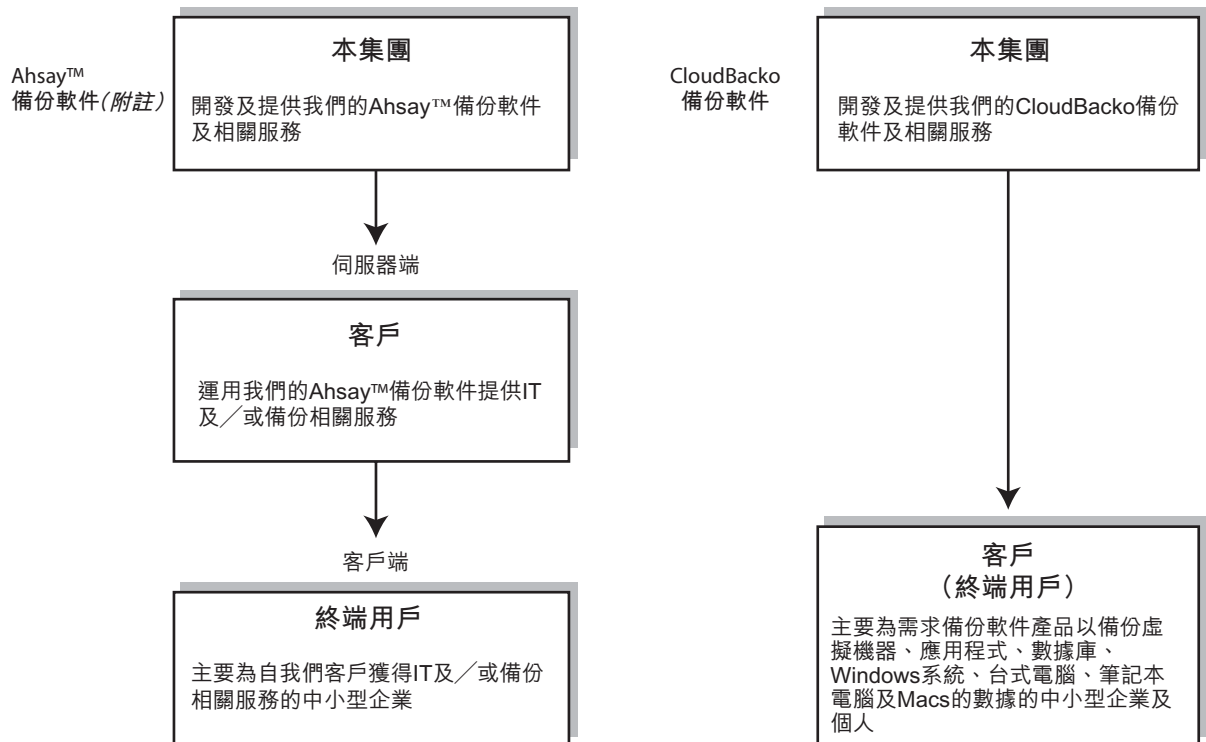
Ahsay™
備份軟件(附註)

本集團

開發及提供我們的Ahsay™備份軟件及相關服務

伺服器端

客戶

運用我們的Ahsay™備份軟件提供IT及／或備份相關服務

客戶端

終端用戶

主要為自我們客戶獲得IT及／或備份相關服務的中小型企業

CloudBacko
備份軟件

本集團

開發及提供我們的CloudBacko備份軟件及相關服務

客戶
(終端用戶)

主要為需求備份軟件產品以備份虛擬機器、應用程式、數據庫、Windows系統、台式電腦、筆記本電腦及Macs的數據的中小型企業及個人